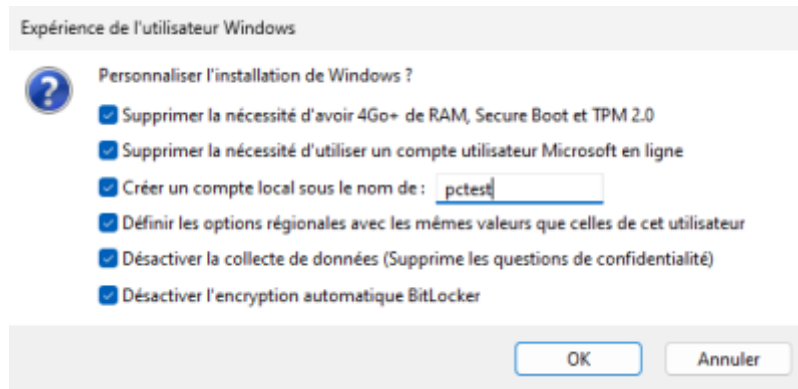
Expérience de l'utilisateur Windows

Personnaliser l'installation de Windows ?

Supprimer la nécessité d'avoir 4Go+ de RAM, Secure Boot et TPM 2.0

Supprimer la nécessité d'utiliser un compte utilisateur Microsoft en ligne

Créer un compte local sous le nom de : pctest

Définir les options régionales avec les mêmes valeurs que celles de cet utilisateur

Désactiver la collecte de données (Supprime les questions de confidentialité)

Désactiver l'encryption automatique BitLocker

OK

Annuler